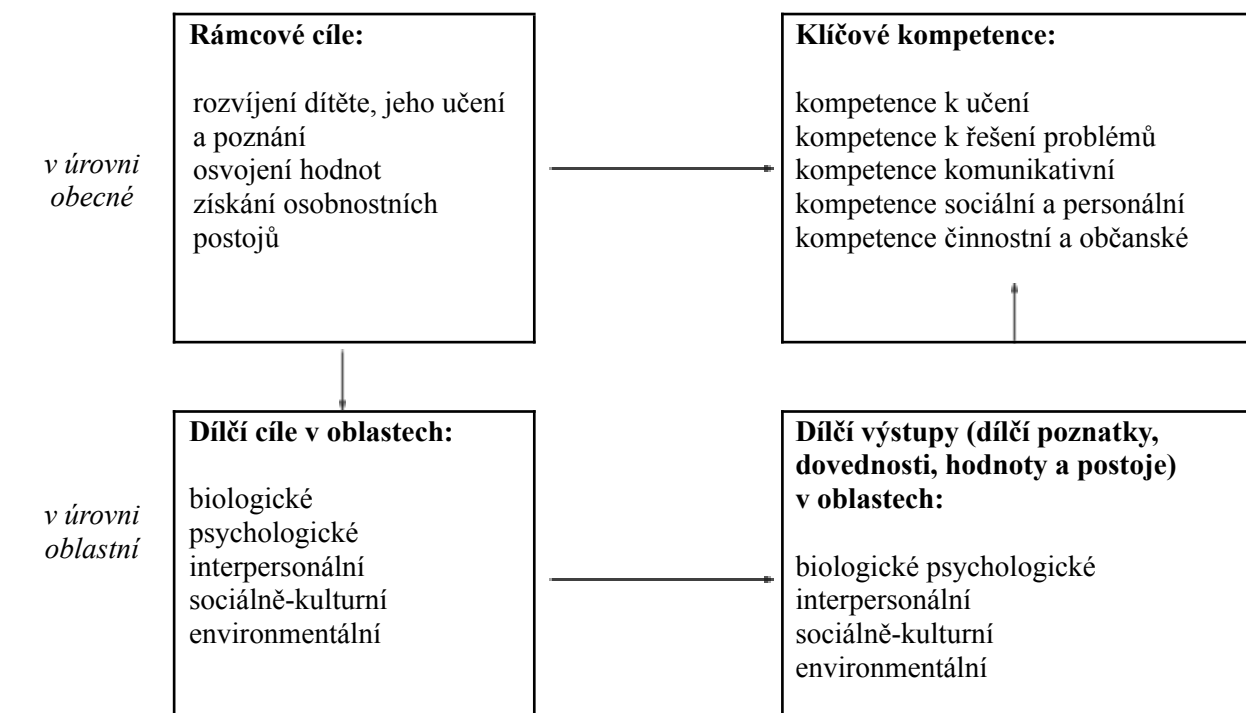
v úrovni obecné

Rámcové cíle:

rozvíjení dítěte, jeho učení a poznání
osvojení hodnot
získání osobnostních postojů

Klíčové kompetence:

kompetence k učení
kompetence k řešení problémů
kompetence komunikativní
kompetence sociální a personální
kompetence činnostní a občanské

v úrovni oblastní

Dílčí cíle v oblastech:

biologické
psychologické
interpersonální
sociálně-kulturní
environmentální

Dílčí výstupy (dílčí poznatky, dovednosti, hodnoty a postoje) v oblastech:

biologické psychologické
interpersonální
sociálně-kulturní
environmentální